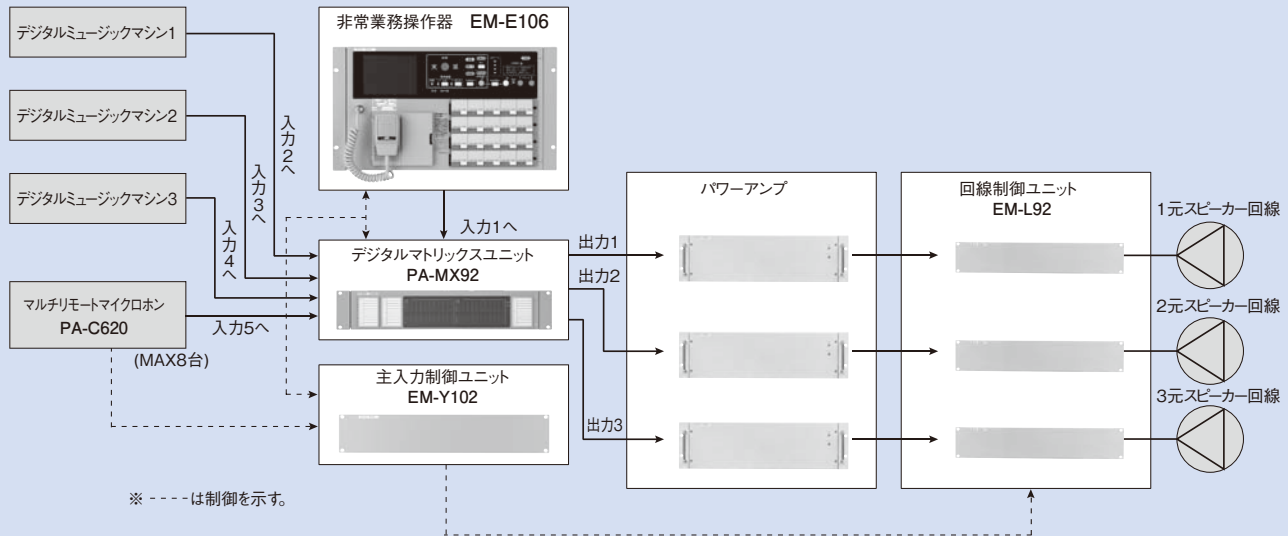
デジタルミュージックマシン1

デジタルミュージックマシン2

デジタルミュージックマシン3

マルチリモートマイクロホン
PA-C620

(MAX8台)

入力2へ

入力3へ

入力4へ

入力5へ

非常業務操作器 EM-E106

入力1へ

デジタルマトリックスユニット
PA-MX92

主入力制御ユニット
EM-Y102

出力1

出力2

出力3

パワーアンプ

回線制御ユニット
EM-L92

1元スピーカー回線

2元スピーカー回線

3元スピーカー回線

※ - - - - は制御を示す。